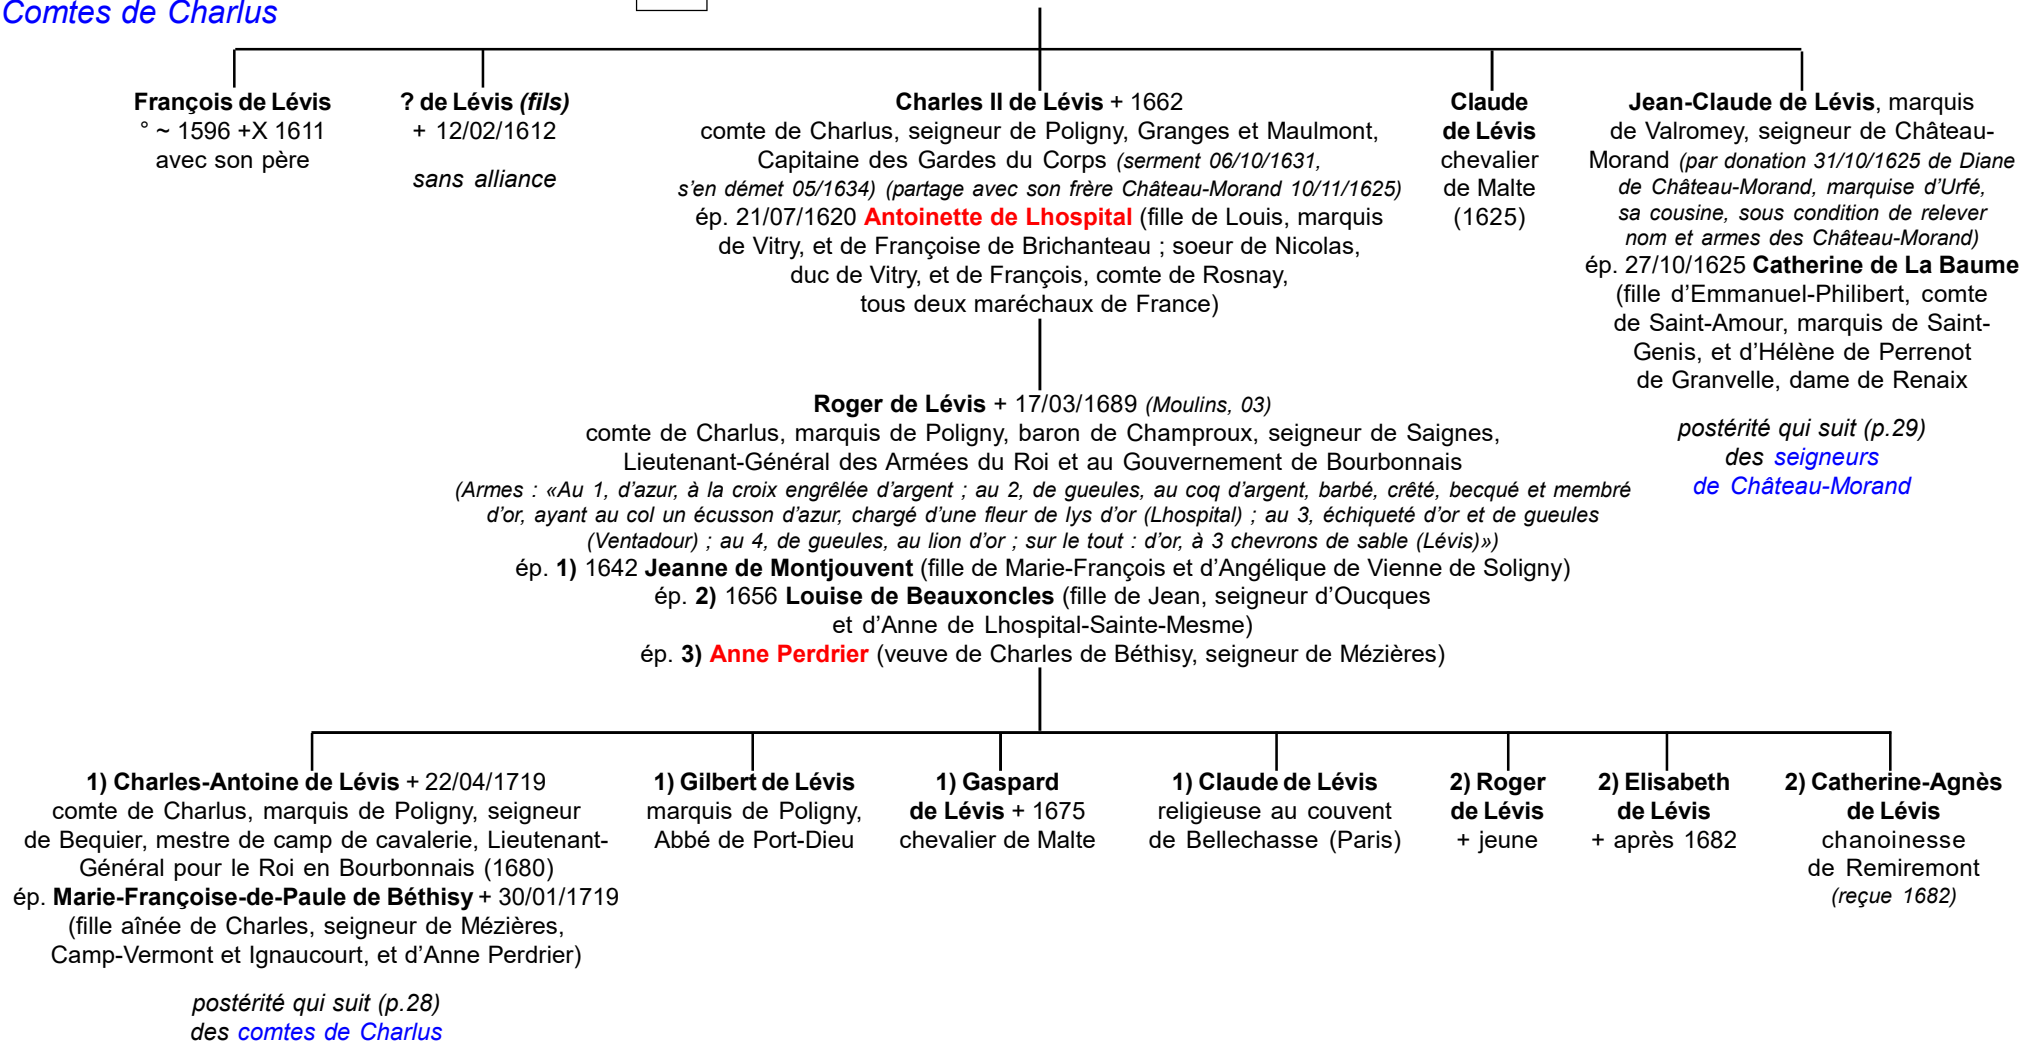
Comtes de Charlus

François de Lévis
° ~ 1596 +X 1611
avec son père

? de Lévis (fils)
+ 12/02/1612
sans alliance

Charles II de Lévis + 1662
comte de Charlus, seigneur de Poligny, Granges et Maulmont, Capitaine des Gardes du Corps (serment 06/10/1631, s'en démet 05/1634) (partage avec son frère Château-Morand 10/11/1625)
ép. 21/07/1620 Antoinette de Lhospital (fille de Louis, marquis de Vitry, et de Françoise de Brichanteau ; soeur de Nicolas, duc de Vitry, et de François, comte de Rosnay, tous deux maréchaux de France)

Claude de Lévis
chevalier de Malte
(1625)

Jean-Claude de Lévis, marquis de Valromey, seigneur de Château-Morand (par donation 31/10/1625 de Diane de Château-Morand, marquise d'Urfé, sa cousine, sous condition de relever nom et armes des Château-Morand)
ép. 27/10/1625 Catherine de La Baume (fille d'Emmanuel-Philibert, comte de Saint-Amour, marquis de Saint-Genis, et d'Hélène de Perrenot de Granvelle, dame de Renaix

postérité qui suit (p.29) des seigneurs de Château-Morand

Roger de Lévis + 17/03/1689 (Moulins, 03)
comte de Charlus, marquis de Poligny, baron de Champroux, seigneur de Saignes, Lieutenant-Général des Armées du Roi et au Gouvernement de Bourbonnais
(Armes : «Au 1, d'azur, à la croix engrêlée d'argent ; au 2, de gueules, au coq d'argent, barbé, crêté, becqué et membré d'or, ayant au col un écusson d'azur, chargé d'une fleur de lys d'or (Lhospital) ; au 3, échiqueté d'or et de gueules (Ventadour) ; au 4, de gueules, au lion d'or ; sur le tout : d'or, à 3 chevrons de sable (Lévis)»)
ép. 1) 1642 Jeanne de Montjouvent (fille de Marie-François et d'Angélique de Vienne de Soligny)
ép. 2) 1656 Louise de Beauxoncles (fille de Jean, seigneur d'Oucques et d'Anne de Lhospital-Sainte-Mesme)
ép. 3) Anne Perdrier (veuve de Charles de Béthisy, seigneur de Mézières)

1) Charles-Antoine de Lévis + 22/04/1719
comte de Charlus, marquis de Poligny, seigneur de Bequier, mestre de camp de cavalerie, Lieutenant-Général pour le Roi en Bourbonnais (1680)
ép. Marie-Françoise-de-Paule de Béthisy + 30/01/1719 (fille aînée de Charles, seigneur de Mézières, Camp-Vermont et Ignaucourt, et d'Anne Perdrier)

postérité qui suit (p.28) des comtes de Charlus

1) Gilbert de Lévis
marquis de Poligny, Abbé de Port-Dieu

1) Gaspard de Lévis + 1675
chevalier de Malte

1) Claude de Lévis
religieuse au couvent de Bellechasse (Paris)

2) Roger de Lévis
+ jeune

2) Elisabeth de Lévis
+ après 1682

2) Catherine-Agnès de Lévis
chanoinesse de Remiremont
(reçue 1682)